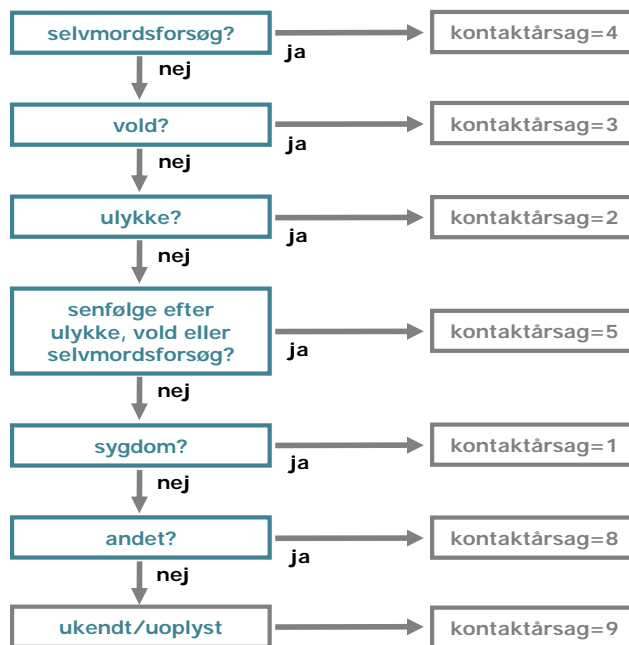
selvmordsforsøg?
ja
kontaktårsag=4
nej

vold?
ja
kontaktårsag=3
nej

ulykke?
ja
kontaktårsag=2
nej

senfølge efter ulykke, vold eller selvmordsforsøg?
ja
kontaktårsag=5
nej

sygdom?
ja
kontaktårsag=1
nej

andet?
ja
kontaktårsag=8
nej

ukendt/uoplyst
kontaktårsag=9